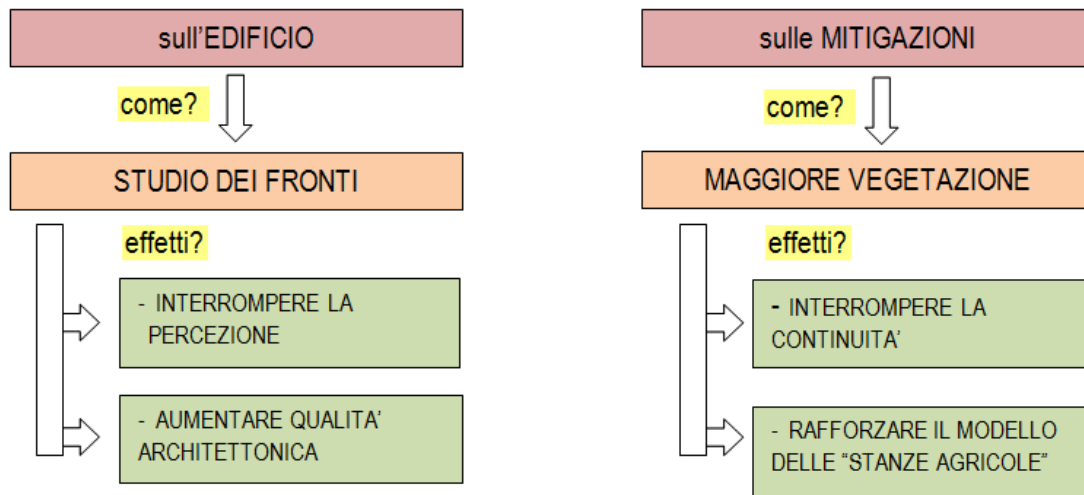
sull'EDIFICIO

come?

STUDIO DEI FRONTI

effetti?

- INTERROMPERE LA PERCEZIONE

- AUMENTARE QUALITA' ARCHITETTONICA

sulle MITIGAZIONI

come?

MAGGIORE VEGETAZIONE

effetti?

- INTERROMPERE LA CONTINUITA'

- RAFFORZARE IL MODELLO DELLE "STANZE AGRICOLE"